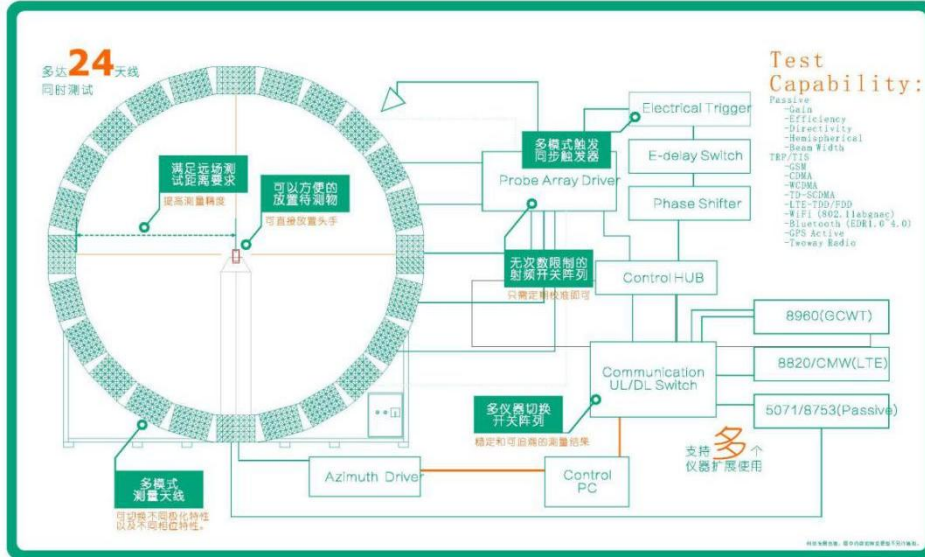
多达24天线
同时测试

满足远场测试距离要求
提高测量精度

可以方便的放置待测物
可直接放置头手

多模式触发同步触发器

Electrical Trigger

E-delay Switch

Probe Array Driver

Phase Shifter

无次数限制的射频开关阵列
只需定期校准即可

Control HUB

Test Capability:
Passive
-Gain
-Efficiency
-Directivity
-Hemispherical
-Beam Width
TRP/TIS
-GSM
-CDMA
-WCDMA
-TD-SCDMA
-LTE-TDD/FDD
-WiFi (802.11abgnac)
-Bluetooth (EDR1.0~4.0)
-GPS Active
-Twoway Radio

8960(GCWT)

8820/CMW(LTE)

Communication UL/DL Switch

5071/8753(Passive)

多仪器切换开关阵列
稳定和可回溯的测量结果

支持多个仪器扩展使用

多模式测量天线
可切换不同极化特性以及不同极化特性。

Azimuth Driver

Control PC

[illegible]